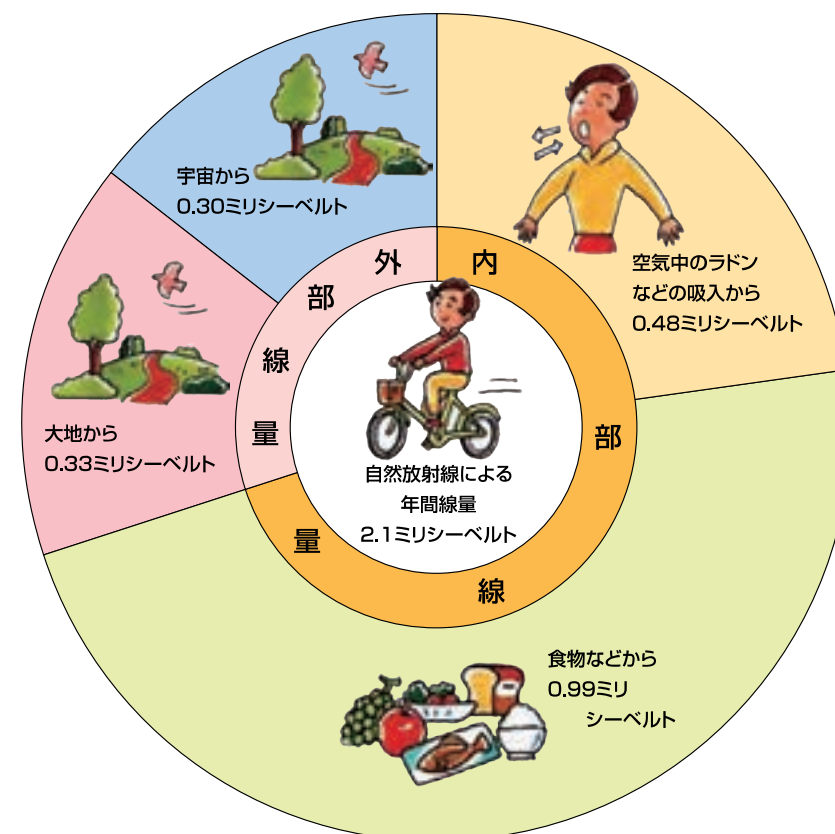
宇宙から
0.30ミリシーベルト

空気中のラドン
などの吸入から
0.48ミリシーベルト

大地から
0.33ミリシーベルト

外部線量

内部線量

自然放射線による
年間線量
2.1ミリシーベルト

食物などから
0.99ミリ
シーベルト